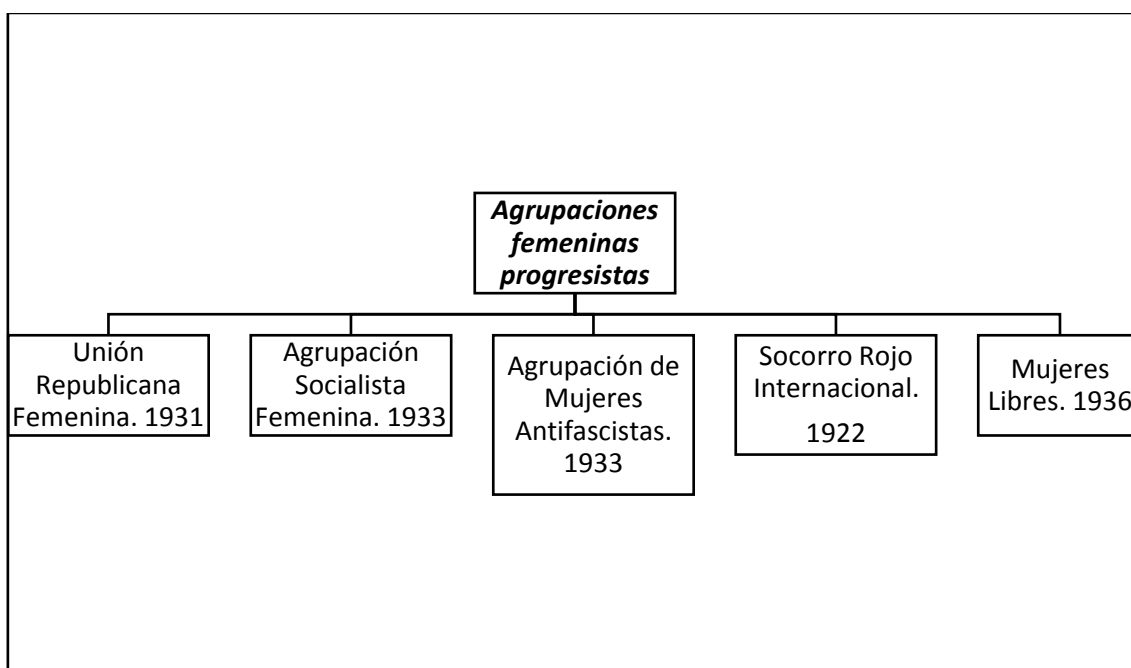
Agrupaciones femeninas progresistas

Unión Republicana Femenina. 1931

Agrupación Socialista Femenina. 1933

Agrupación de Mujeres Antifascistas. 1933

Socorro Rojo Internacional. 1922

Mujeres Libres. 1936